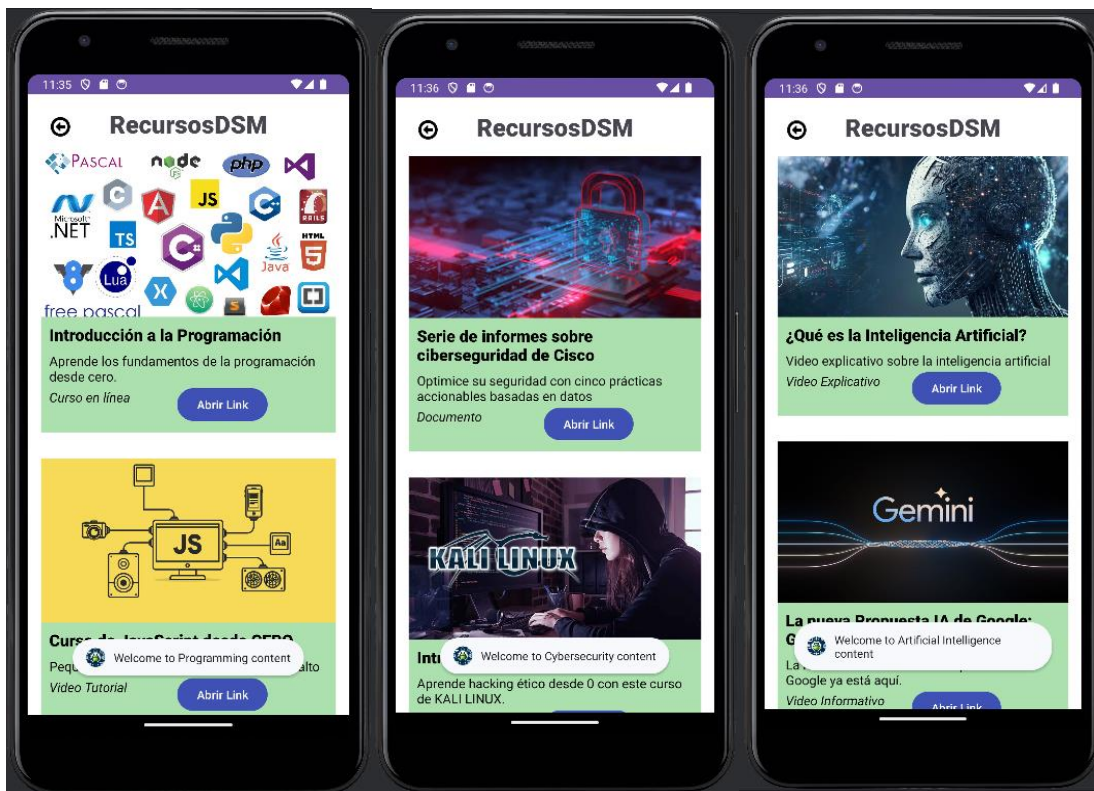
11:35

RecursosDSM

PASCAL node php .NET TS JS Lua Java HTML 5 free pascal

Introducción a la Programación

Aprende los fundamentos de la programación desde cero.

Curso en línea

Abrir Link

JS

Curso de JavaScript desde CERO

Pequ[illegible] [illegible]alto

Welcome to Programming content

Video Tutorial

Abrir Link

11:36

RecursosDSM

Serie de informes sobre ciberseguridad de Cisco

Optimice su seguridad con cinco prácticas accionables basadas en datos

Documento

Abrir Link

KALI LINUX

Int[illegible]

Welcome to Cybersecurity content

Aprende hacking ético desde 0 con este curso de KALI LINUX.

11:36

RecursosDSM

¿Qué es la Inteligencia Artificial?

Video explicativo sobre la inteligencia artificial

Video Explicativo

Abrir Link

Gemini

La nueva Propuesta IA de Google: G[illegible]

Welcome to Artificial Intelligence content

La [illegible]

Google ya está aquí.

Video Informativo

Abrir Link